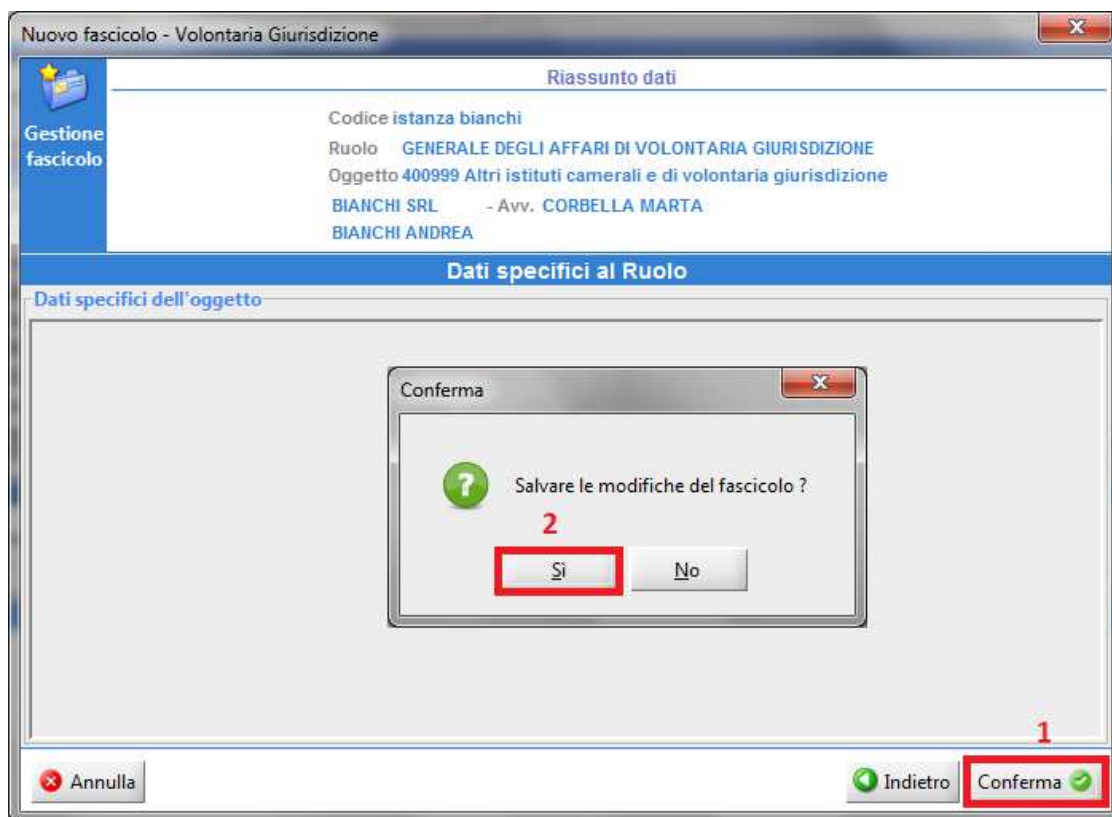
Nuovo fascicolo - Volontaria Giurisdizione

Gestione fascicolo

Riassunto dati

Codice istanza bianchi
Ruolo GENERALE DEGLI AFFARI DI VOLONTARIA GIURISDIZIONE
Oggetto 400999 Altri istituti camerali e di volontaria giurisdizione
BIANCHI SRL - Avv. CORBELLA MARTA
BIANCHI ANDREA

Dati specifici al Ruolo

Dati specifici dell'oggetto

Conferma

Salvare le modifiche del fascicolo ?

2

Sì No

1

Annulla

Indietro Conferma